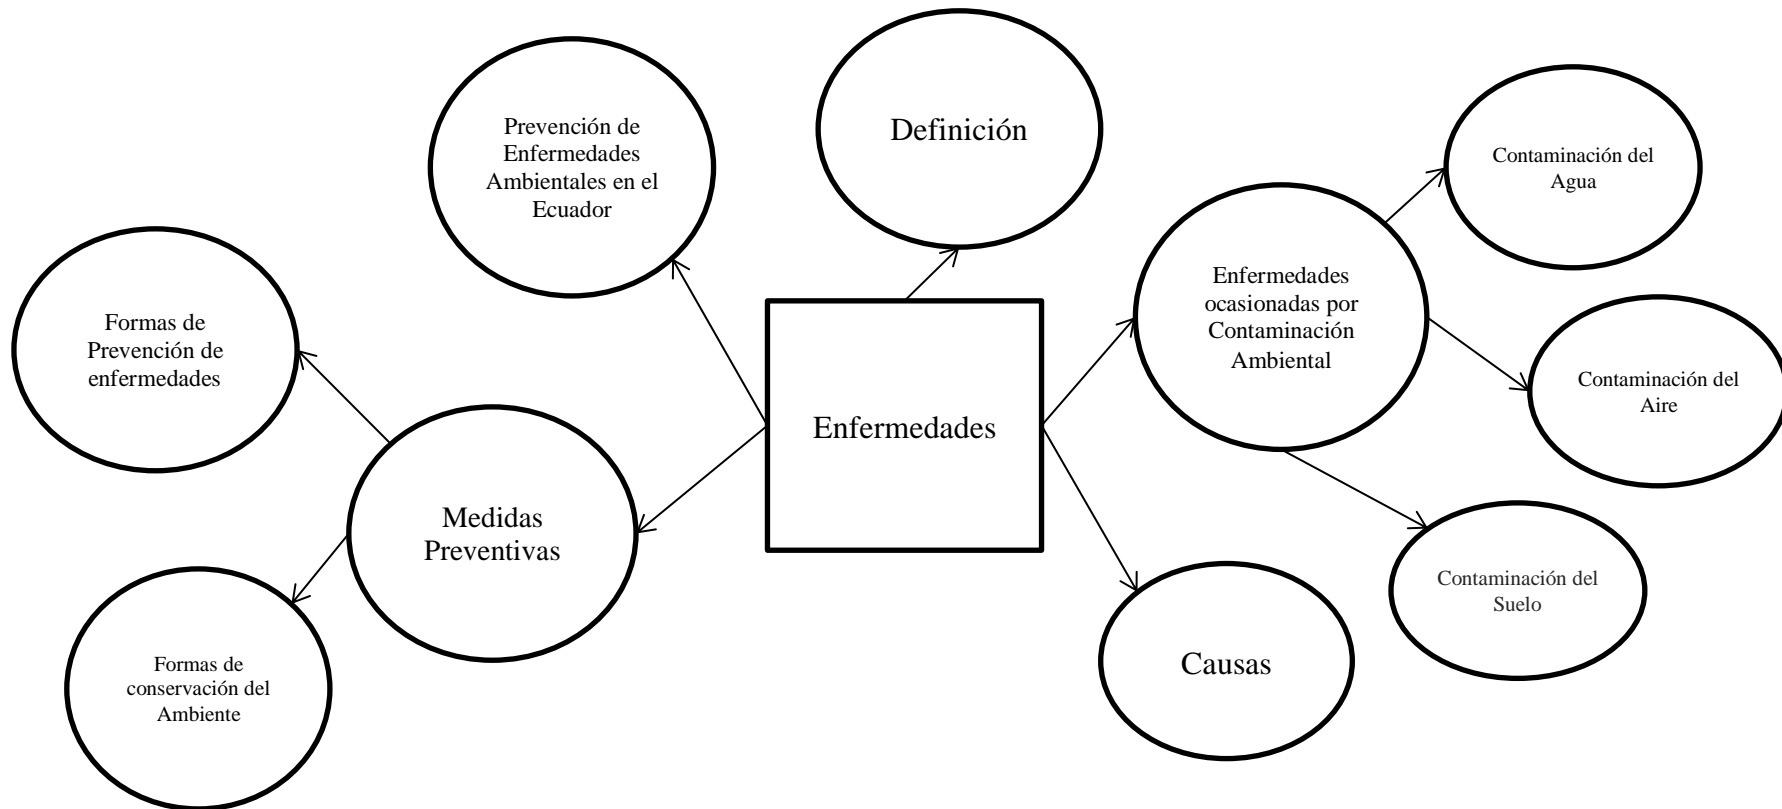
Prevención de Enfermedades Ambientales en el Ecuador

Definición

Contaminación del Agua

Formas de Prevención de enfermedades

Enfermedades ocasionadas por Contaminación Ambiental

Contaminación del Aire

Enfermedades

Medidas Preventivas

Contaminación del Suelo

Formas de conservación del Ambiente

Causas